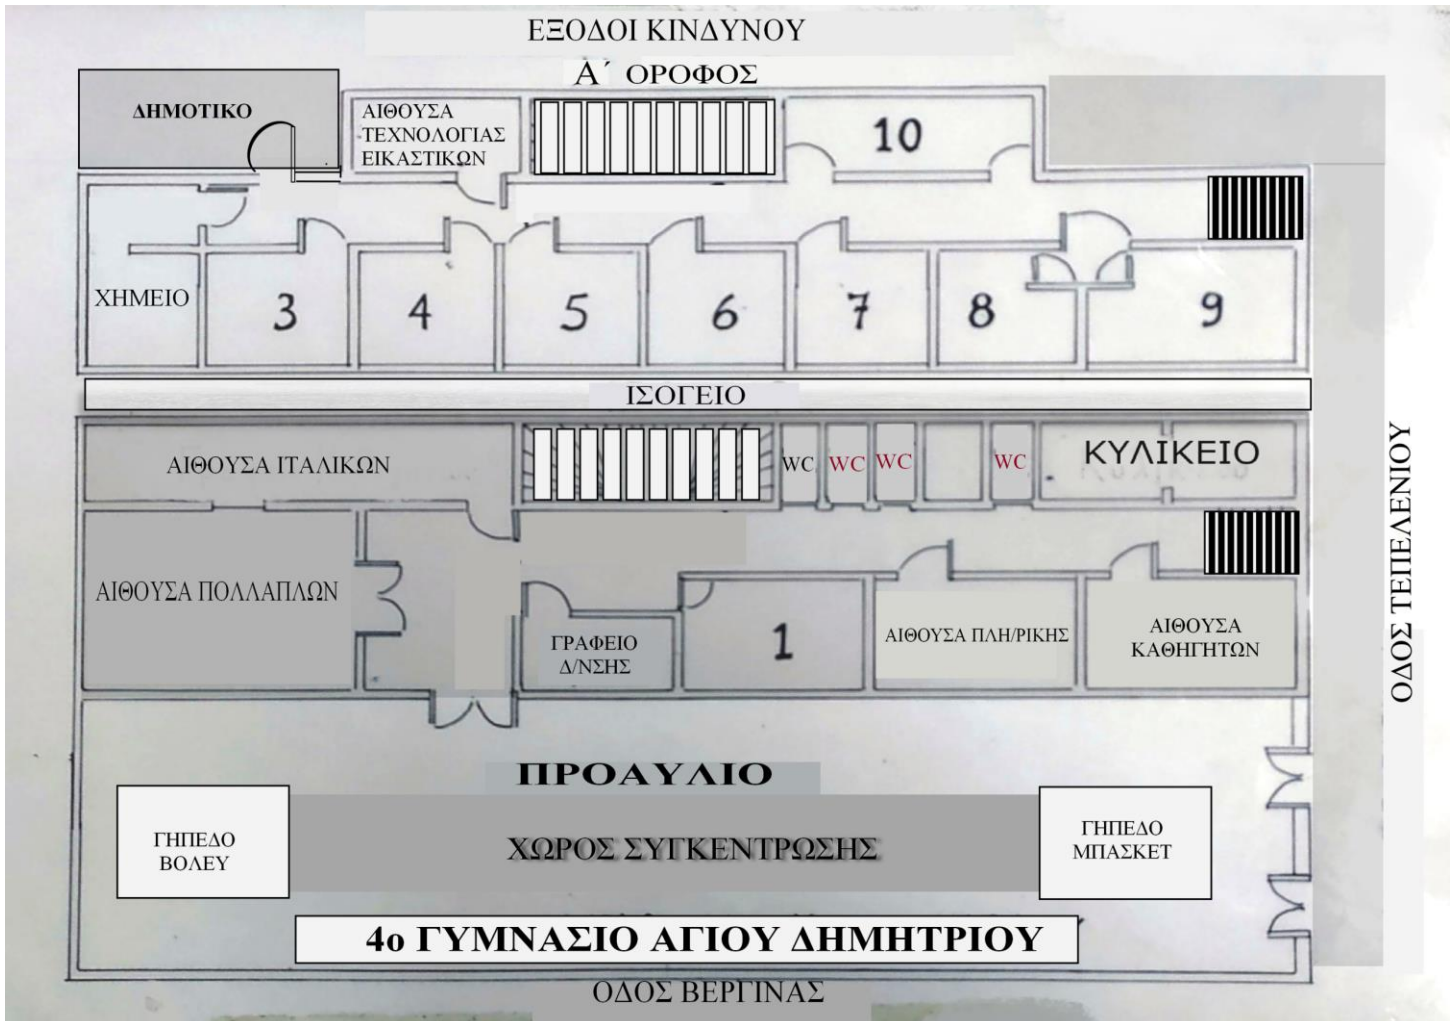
ΕΞΟΔΟΙ ΚΙΝΔΥΝΟΥ

Α΄ ΟΡΟΦΟΣ

ΔΗΜΟΤΙΚΟ

ΑΙΘΟΥΣΑ ΤΕΧΝΟΛΟΓΙΑΣ ΕΙΚΑΣΤΙΚΩΝ

10

ΧΗΜΕΙΟ

3

4

5

6

7

8

9

ΙΣΟΓΕΙΟ

ΑΙΘΟΥΣΑ ΙΤΑΛΙΚΩΝ

WC WC WC WC

ΚΥΛΙΚΕΙΟ

ΑΙΘΟΥΣΑ ΠΟΛΛΑΠΛΩΝ

ΓΡΑΦΕΙΟ Δ/ΝΣΗΣ

1

ΑΙΘΟΥΣΑ ΠΛΗ/ΡΙΚΗΣ

ΑΙΘΟΥΣΑ ΚΑΘΗΓΗΤΩΝ

ΟΔΟΣ ΤΕΠΕΛΕΝΙΟΥ

ΠΡΟΑΥΛΙΟ

ΓΗΠΕΔΟ ΒΟΛΕΥ

ΧΩΡΟΣ ΣΥΓΚΕΝΤΡΩΣΗΣ

ΓΗΠΕΔΟ ΜΠΑΣΚΕΤ

4ο ΓΥΜΝΑΣΙΟ ΑΓΙΟΥ ΔΗΜΗΤΡΙΟΥ

ΟΔΟΣ ΒΕΡΓΙΝΑΣ